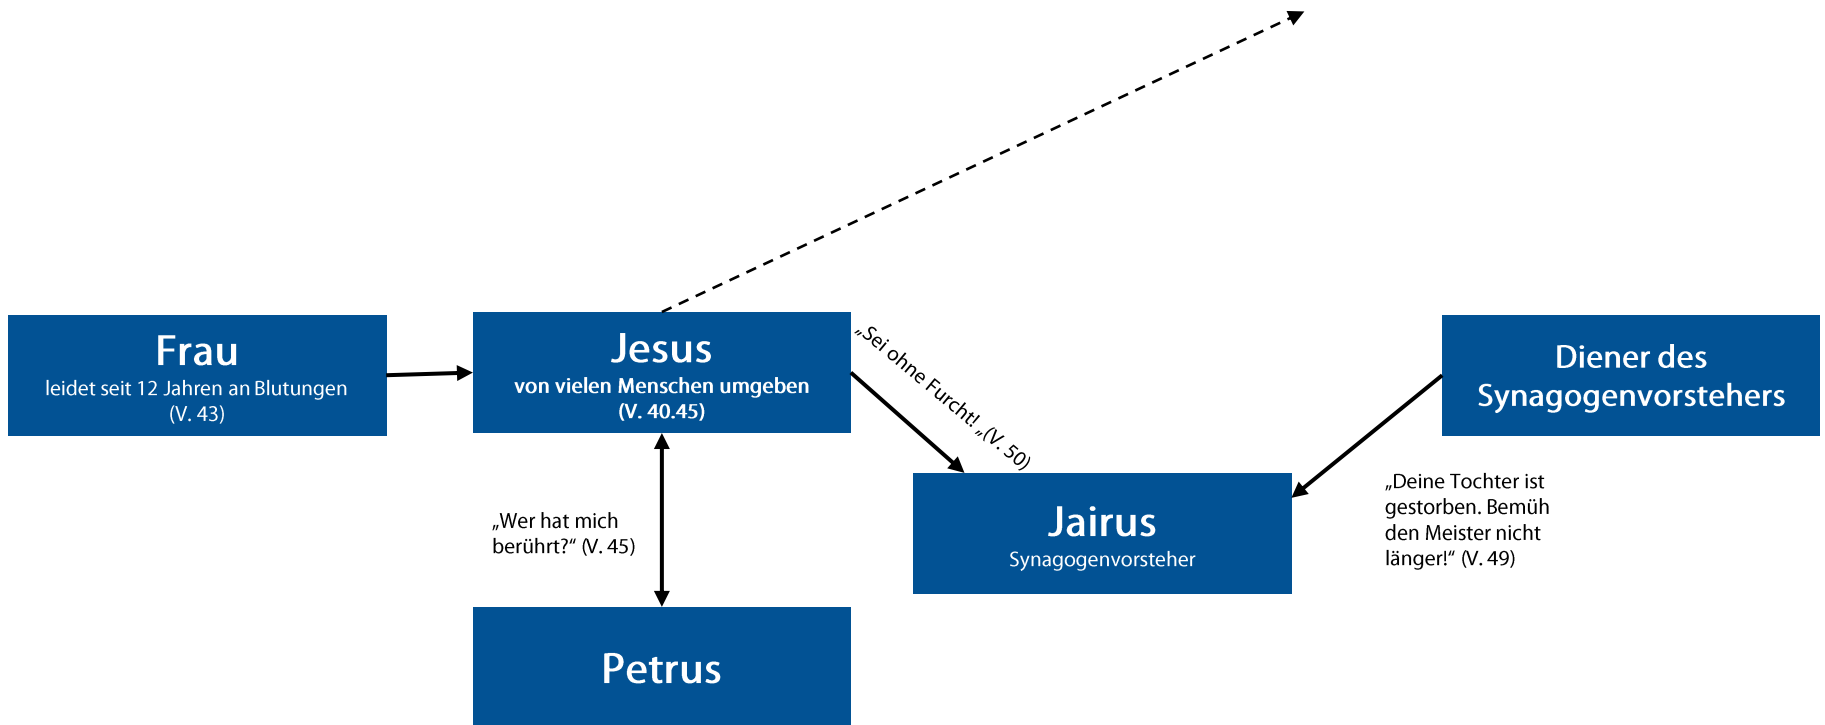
Frau
leidet seit 12 Jahren an Blutungen
(V. 43)

Jesus
von vielen Menschen umgeben
(V. 40.45)

„Sei ohne Furcht! „(V. 50)

Diener des Synagogenvorstehers

„Deine Tochter ist gestorben. Bemüh den Meister nicht länger!“ (V. 49)

„Wer hat mich berührt?“ (V. 45)

Jairus
Synagogenvorsteher

Petrus